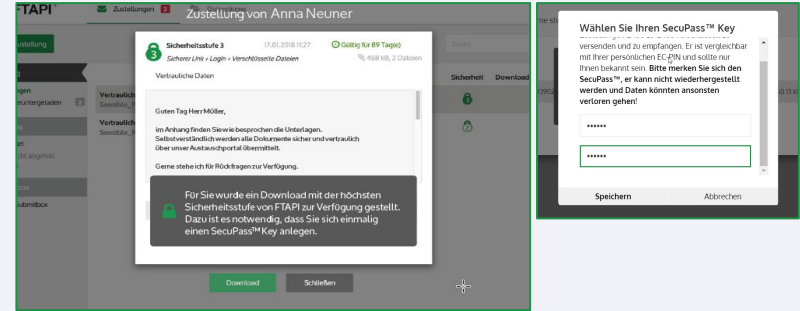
FTAPI

Zustellungen 2

Zustellung von Anna Neuner

Zustellung

Sicherheitsstufe 3

17.01.2018 11:27

Gültig für 89 Tag(e)

Sicherer Link + Login + Verschlüsselte Dateien

458 KB, 2 Dateien

Vertrauliche Daten

Guten Tag Herr Möller,

im Anhang finden Sie wie besprochen die Unterlagen. Selbstverständlich werden alle Dokumente sicher und vertraulich über unser Austauschportal übermittelt.

Gerne stehe ich für Rückfragen zur Verfügung.

Für Sie wurde ein Download mit der höchsten Sicherheitsstufe von FTAPI zur Verfügung gestellt. Dazu ist es notwendig, dass Sie sich einmalig einen SecuPass™Key anlegen.

Download

Schließen

Suche

Sicherheit

Download

Vertraulich

Sensible_

Vertraulich

Sensible_

gen

heruntergeladen 2

tet

cht abgeholt

box

ubmitbox

Wählen Sie Ihren SecuPass™ Key

versenden und zu empfangen. Er ist vergleichbar mit Ihrer persönlichen EC-PIN und sollte nur Ihnen bekannt sein. Bitte merken Sie sich den SecuPass™, er kann nicht wiederhergestellt werden und Daten könnten ansonsten verloren gehen!

••••••

••••••

Speichern

Abbrechen